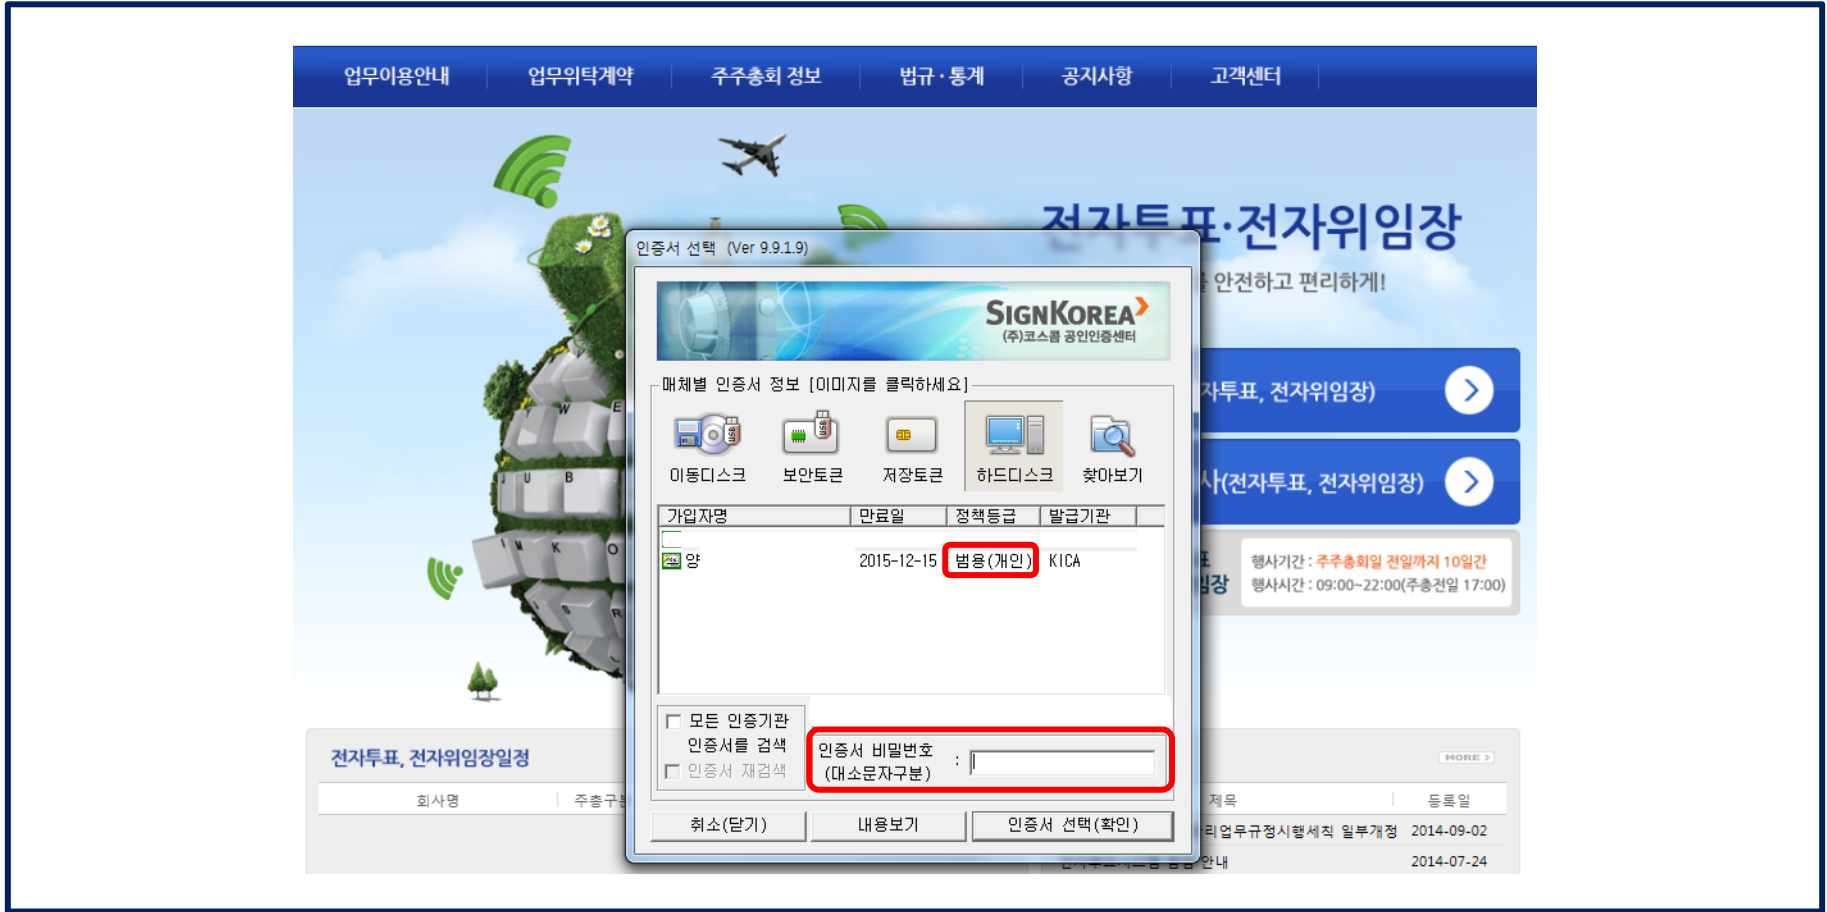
업무이용안내 | 업무위탁계약 | 주주총회 정보 | 법규·통계 | 공지사항 | 고객센터

전자투표·전자위임장
안전하고 편리하게!

자투표, 전자위임장)

사(전자투표, 전자위임장)

행사기간 : 주주총회일 전일까지 10일간
행사시간 : 09:00~22:00(주총전일 17:00)

인증서 선택 (Ver 9.9.1.9)

SIGNKOREA
(주)코스콤 공인인증센터

매체별 인증서 정보 [이미지를 클릭하세요]

이동디스크 | 보안토큰 | 저장토큰 | 하드디스크 | 찾아보기

| 가입자명 | 만료일 | 정책등급 | 발급기관 |
|---|---|---|---|
| 양 | 2015-12-15 | 범용(개인) | KICA |

모든 인증기관 인증서를 검색
인증서 재검색

인증서 비밀번호 (대소문자구분) :

취소(닫기) | 내용보기 | 인증서 선택(확인)

전자투표, 전자위임장일정
회사명 | 주총구
MORE
제목 | 등록일
리업무규정시행세칙 일부개정 2014-09-02
안내 2014-07-24